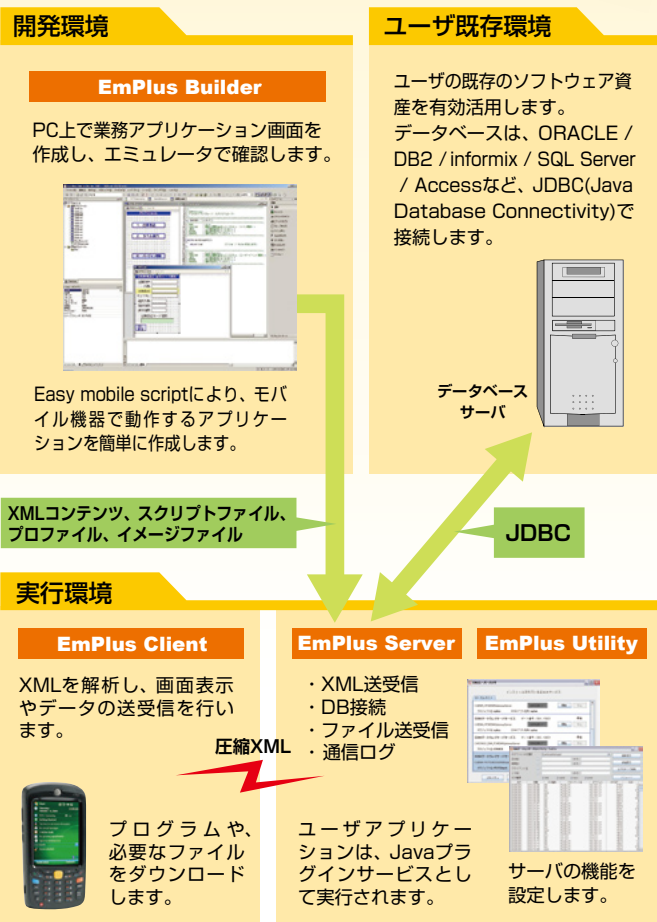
開発環境

EmPlus Builder

PC上で業務アプリケーション画面を作成し、エミュレータで確認します。

Easy mobile scriptにより、モバイル機器で動作するアプリケーションを簡単に作成します。

ユーザ既存環境

ユーザの既存のソフトウェア資産を有効活用します。
データベースは、ORACLE / DB2 / informix / SQL Server / Accessなど、JDBC(Java Database Connectivity)で接続します。

データベース
サーバ

XMLコンテンツ、スクリプトファイル、プロファイル、イメージファイル

JDBC

実行環境

EmPlus Client

XMLを解析し、画面表示やデータの送受信を行います。

圧縮XML

プログラムや、必要なファイルをダウンロードします。

EmPlus Server

・XML送受信
・DB接続
・ファイル送受信
・通信ログ

ユーザアプリケーションは、Javaプラグインサービスとして実行されます。

EmPlus Utility

サーバの機能を設定します。